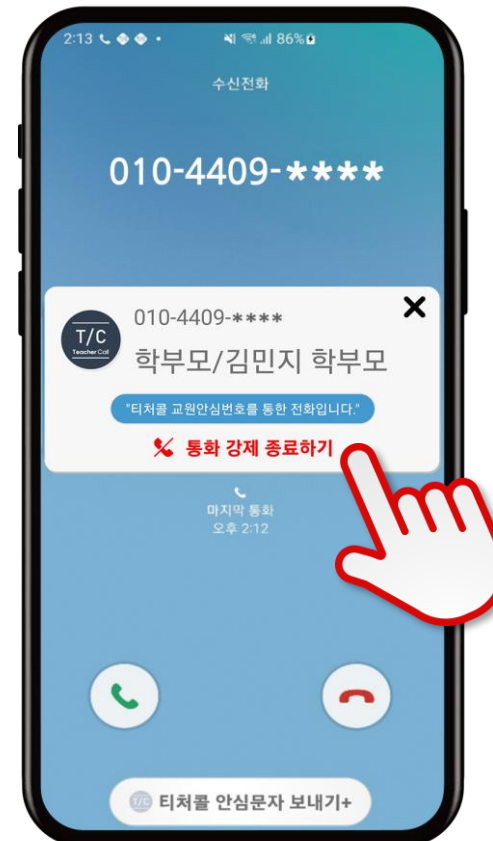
2:13 86%

수신전화

010-4409-****

T/C Teacher Call

010-4409-****

학부모/김민지 학부모

"티처콜 교원안심번호를 통한 전화입니다."

통화 강제 종료하기

마지막 통화
오후 2:12

T/C 티처콜 안심문자 보내기+